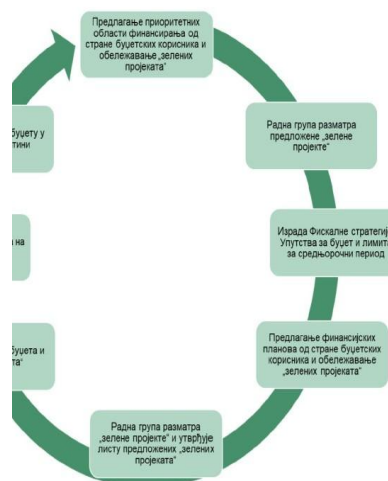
Предлагање приоритетних области финансирања од стране буџетских корисника и обележавање „зелених пројеката"

Радна група разматра предложене „зелене пројекте"

Израда Фискалне стратегиј Упутства за буџет и лимит за средњорочни период

Предлагање финансијских планова од стране буџетских корисника и обележавање „зелених пројеката"

Радна група разматра „зелене пројекте" и утврђује листу предложених „зелених пројеката"

буџета и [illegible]ата"

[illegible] на

буџету у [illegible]тини